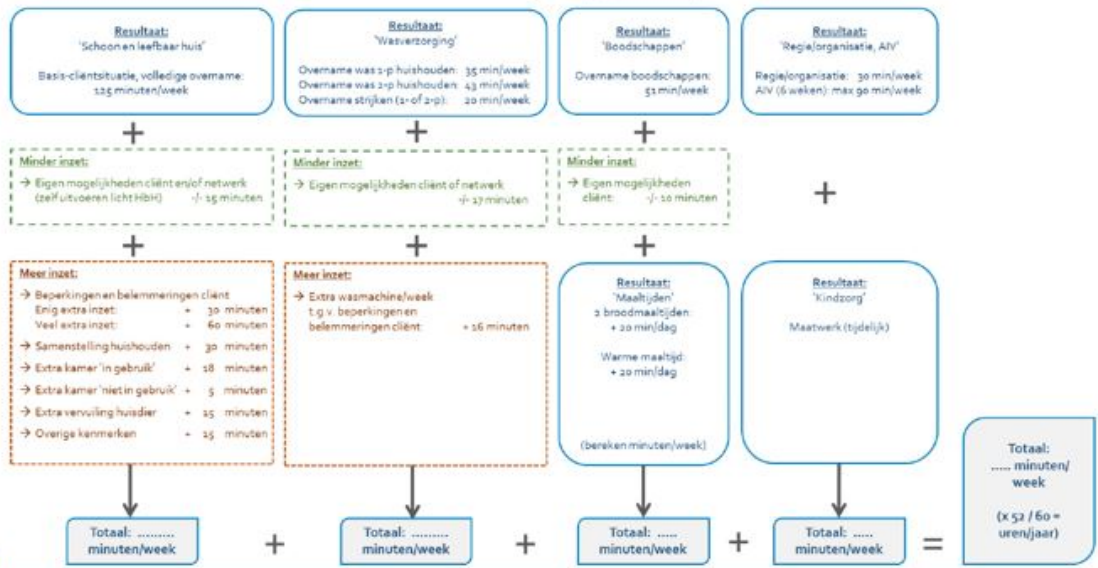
Resultaat:
'Schoon en leefbaar huis'

Basis-cliëntsituatie, volledige overname:
125 minuten/week

Resultaat:
'Wasverzorging'

Overname was 1-p huishouden: 35 min/week
Overname was 2-p huishouden: 43 min/week
Overname strijken (1- of 2-p): 20 min/week

Resultaat:
'Boodschappen'

Overname boodschappen:
51 min/week

Resultaat:
'Regie/organisatie, AIV'

Regie/organisatie: 30 min/week
AIV (6 weken): max 90 min/week

+

+

+

Minder inzet:
→ Eigen mogelijkheden cliënt en/of netwerk (zelf uitvoeren licht HbH) -/- 15 minuten

Minder inzet:
→ Eigen mogelijkheden cliënt of netwerk -/- 17 minuten

Minder inzet:
→ Eigen mogelijkheden cliënt: -/- 10 minuten

+

+

+

+

Meer inzet:
→ Beperkingen en belemmeringen cliënt
Enig extra inzet: + 30 minuten
Veel extra inzet: + 60 minuten
→ Samenstelling huishouden + 30 minuten
→ Extra kamer 'in gebruik' + 18 minuten
→ Extra kamer 'niet in gebruik' + 5 minuten
→ Extra vervuiling huisdier + 15 minuten
→ Overige kenmerken + 15 minuten

Meer inzet:
→ Extra wasmachine/week t.g.v. beperkingen en belemmeringen cliënt: + 16 minuten

Resultaat:
'Maaltijden'
2 broodmaaltijden:
+ 20 min/dag

Warme maaltijd:
+ 20 min/dag

(bereken minuten/week)

Resultaat:
'Kindzorg'

Maatwerk (tijdelijk)

Totaal:
..... minuten/
week

(x 52 / 60 = uren/jaar)

Totaal: ......... minuten/week

+

Totaal: ......... minuten/week

+

Totaal: ..... minuten/week

+

Totaal: ..... minuten/week

=